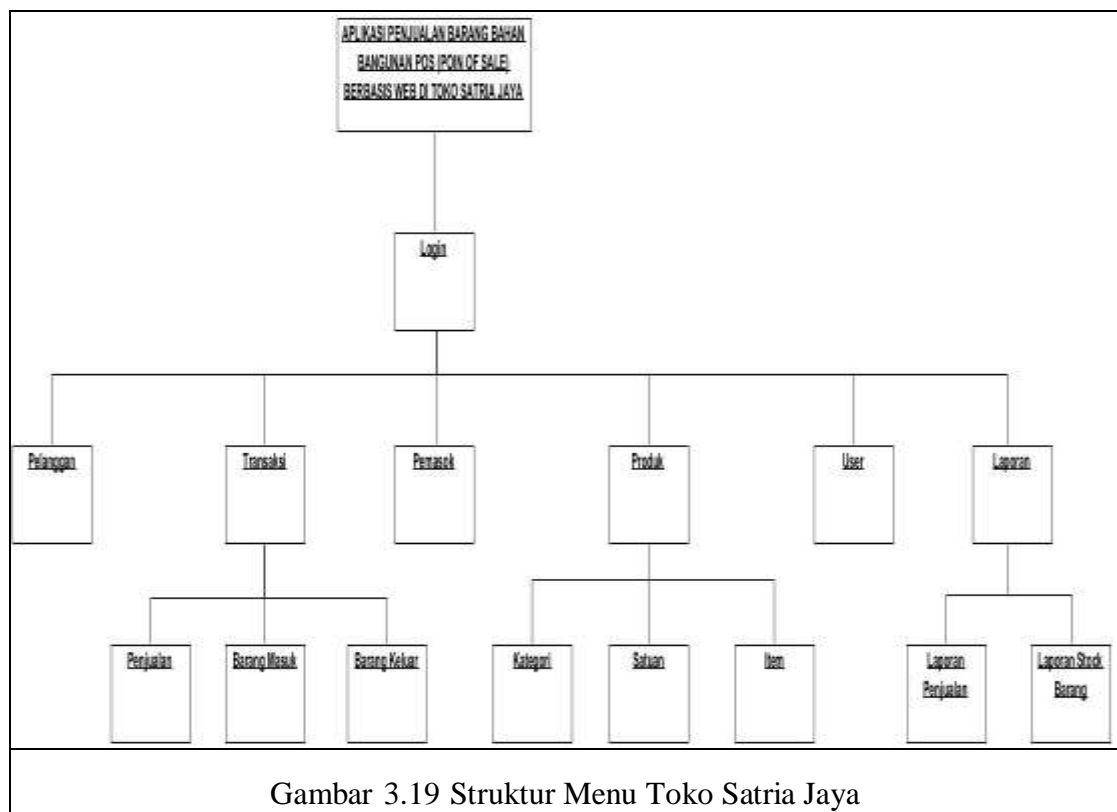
APLIKASI PENJUALAN BARANG BAHAN BANGUNAN POS (POIN OF SALE) BERBASIS WEB DI TOKO SATRIA JAYA

Login

Pelanggan

Transaksi

Pemasok

Produk

User

Laporan

Penjualan

Barang Masuk

Barang Keluar

Kategori

Satuan

Item

Laporan Penjualan

Laporan Stock Barang

Gambar 3.19 Struktur Menu Toko Satria Jaya